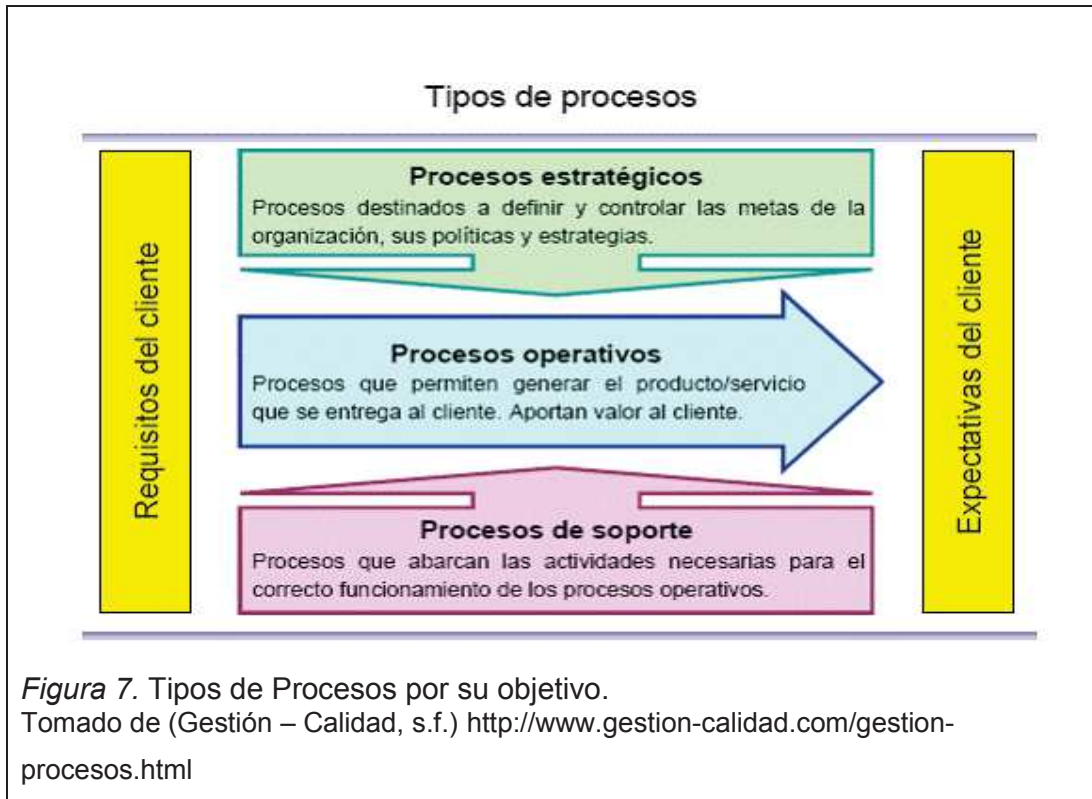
Tipos de procesos

Requisitos del cliente

Procesos estratégicos
Procesos destinados a definir y controlar las metas de la organización, sus políticas y estrategias.

Procesos operativos
Procesos que permiten generar el producto/servicio que se entrega al cliente. Aportan valor al cliente.

Procesos de soporte
Procesos que abarcan las actividades necesarias para el correcto funcionamiento de los procesos operativos.

Expectativas del cliente

*Figura 7.* Tipos de Procesos por su objetivo.
Tomado de (Gestión – Calidad, s.f.) http://www.gestion-calidad.com/gestion-procesos.html